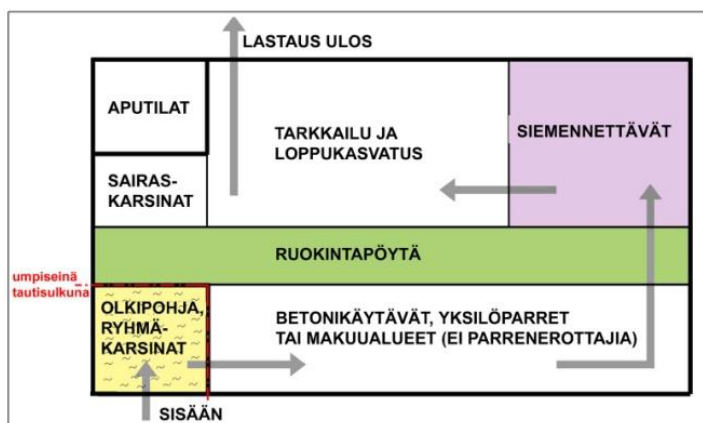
LASTAUS ULOS

APUTILAT

TARKKAILU JA LOPPUKASVATUS

SIEMENNETTÄVÄT

SAIRAS-KARSINAT

RUOKINTAPÖYTÄ

umpiseinä tautisulkuna

OLKIPOHJA, RYHMÄ-KARSINAT

BETONIKÄYTÄVÄT, YKSILÖPARRET TAI MAKUUALUEET (EI PARRENEROTTAJIA)

SISÄÄN